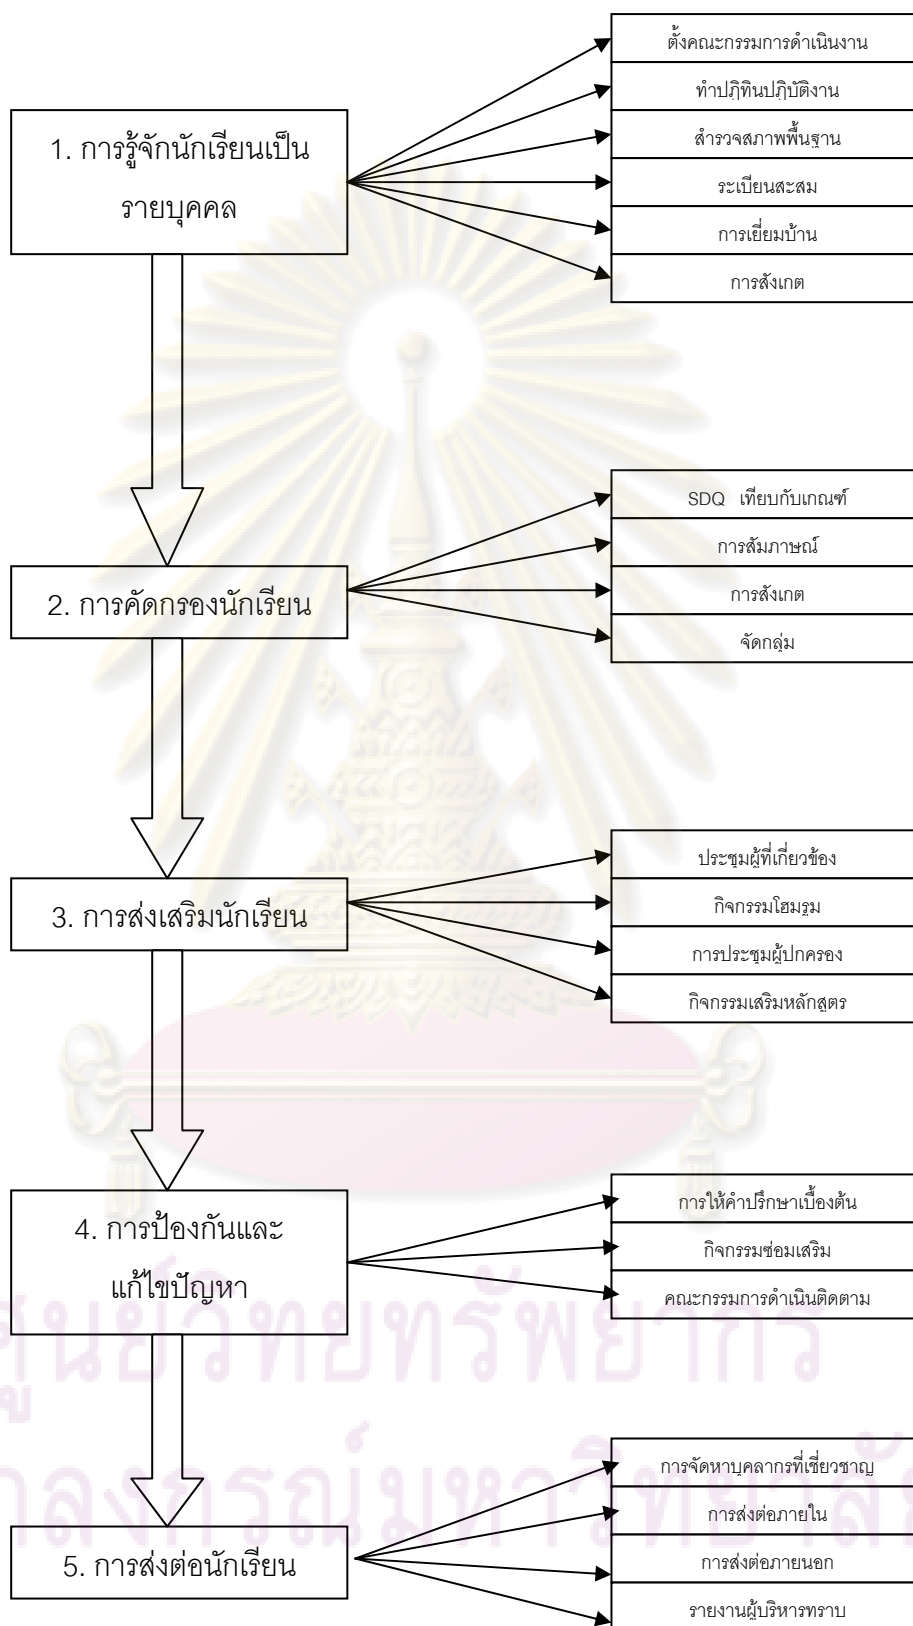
ตั้งคณะกรรมการดำเนินงาน

ทำปฏิทินปฏิบัติงาน

สำรวจสภาพพื้นฐาน

ระเบียนสะสม

การเยี่ยมบ้าน

การสังเกต

1. การรู้จักนักเรียนเป็นรายบุคคล

SDQ เทียบกับเกณฑ์

การสัมภาษณ์

การสังเกต

จัดกลุ่ม

2. การคัดกรองนักเรียน

ประชุมผู้ที่เกี่ยวข้อง

กิจกรรมโฮมรูม

การประชุมผู้ปกครอง

กิจกรรมเสริมหลักสูตร

3. การส่งเสริมนักเรียน

การให้คำปรึกษาเบื้องต้น

กิจกรรมซ่อมเสริม

คณะกรรมการดำเนินติดตาม

4. การป้องกันและแก้ไขปัญหา

การจัดหาบุคลากรที่เชี่ยวชาญ

การส่งต่อภายใน

การส่งต่อภายนอก

รายงานผู้บริหารทราบ

5. การส่งต่อนักเรียน

ศูนย์วิทยทรัพยากร
จุฬาลงกรณ์มหาวิทยาลัย